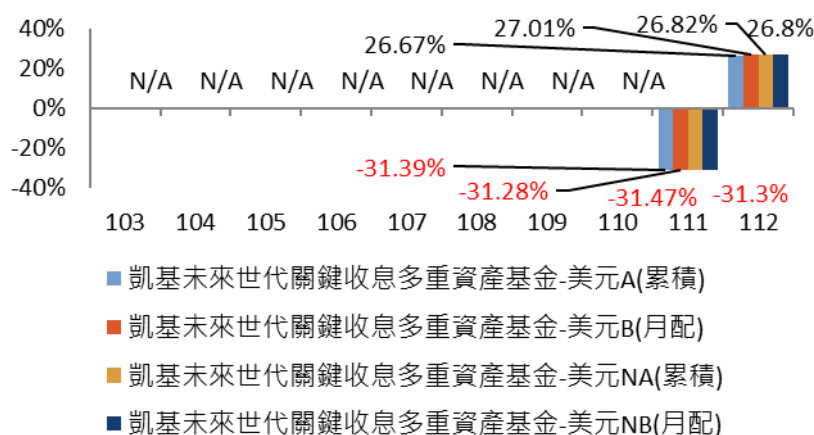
40%
20%
0%
-20%
-40%

N/A N/A N/A N/A N/A N/A N/A N/A

26.67%
27.01%
26.82%
26.8%
-31.39%
-31.28%
-31.47%
-31.3%

103 104 105 106 107 108 109 110 111 112

凱基未來世代關鍵收息多重資產基金-美元A(累積)
凱基未來世代關鍵收息多重資產基金-美元B(月配)
凱基未來世代關鍵收息多重資產基金-美元NA(累積)
凱基未來世代關鍵收息多重資產基金-美元NB(月配)